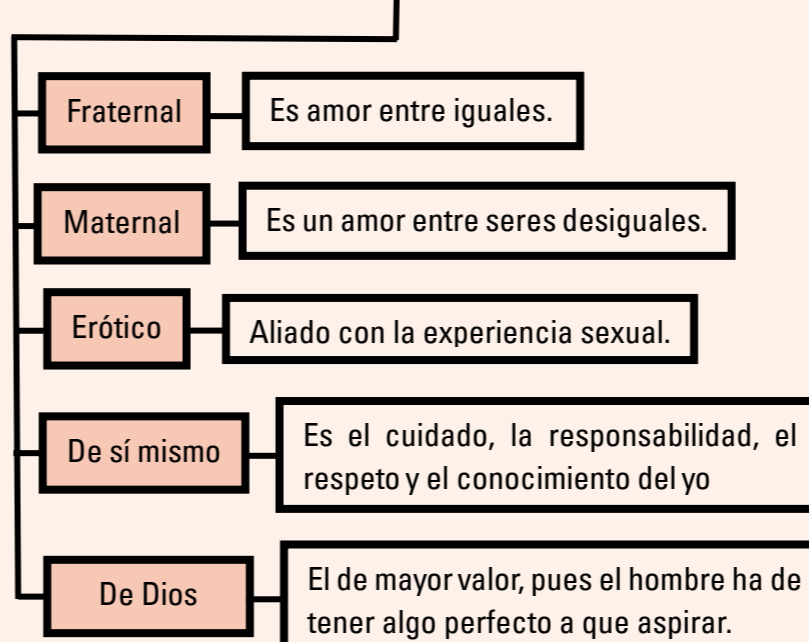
Fraternal

Es amor entre iguales.

Maternal

Es un amor entre seres desiguales.

Erótico

Aliado con la experiencia sexual.

De sí mismo

Es el cuidado, la responsabilidad, el respeto y el conocimiento del yo

De Dios

El de mayor valor, pues el hombre ha de tener algo perfecto a que aspirar.